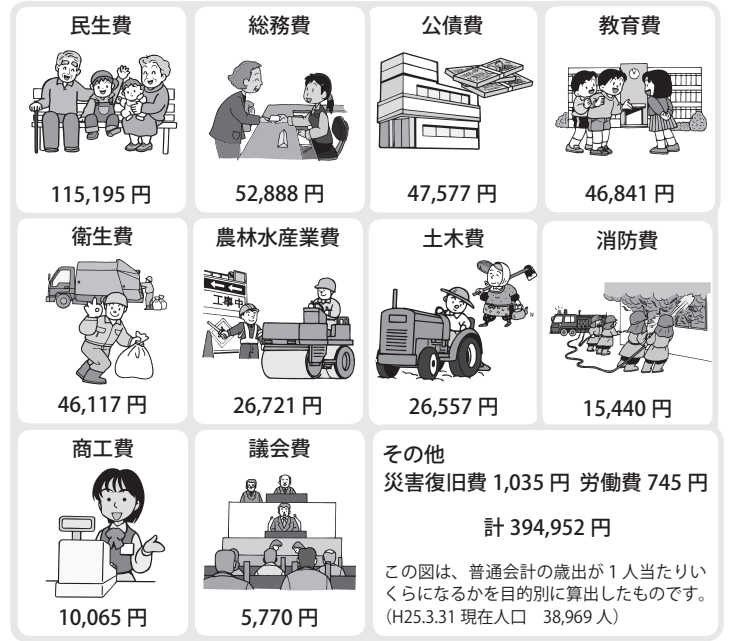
民生費
115,195 円

総務費
52,888 円

公債費
47,577 円

教育費
46,841 円

衛生費
46,117 円

農林水産業費
工事中
26,721 円

土木費
26,557 円

消防費
15,440 円

商工費
10,065 円

議会費
5,770 円

その他
災害復旧費 1,035 円 労働費 745 円

計 394,952 円

この図は、普通会計の歳出が 1 人当たりいくらになるかを目的別に算出したものです。（H25.3.31 現在人口 38,969 人）